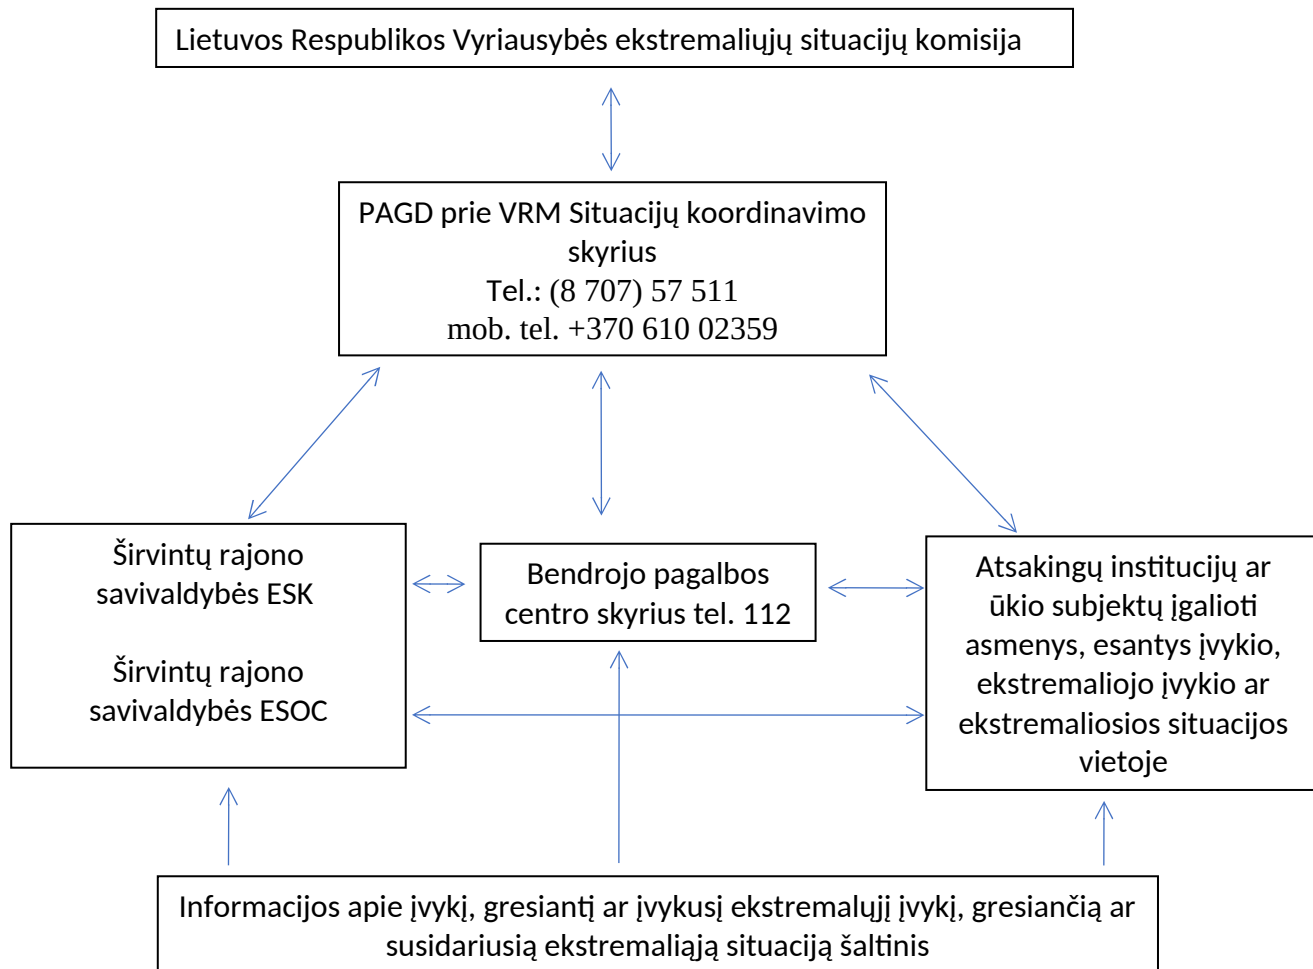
Lietuvos Respublikos Vyriausybės ekstremaliųjų situacijų komisija

PAGD prie VRM Situacijų koordinavimo skyrius
Tel.: (8 707) 57 511
mob. tel. +370 610 02359

Širvintų rajono savivaldybės ESK

Širvintų rajono savivaldybės ESOC

Bendrojo pagalbos centro skyrius tel. 112

Atsakingų institucijų ar ūkio subjektų įgalioti asmenys, esantys įvykio, ekstremaliojo įvykio ar ekstremaliosios situacijos vietoje

Informacijos apie įvykį, gresiantį ar įvykusį ekstremalųjį įvykį, gresiančią ar susidariusią ekstremaliąją situaciją šaltinis